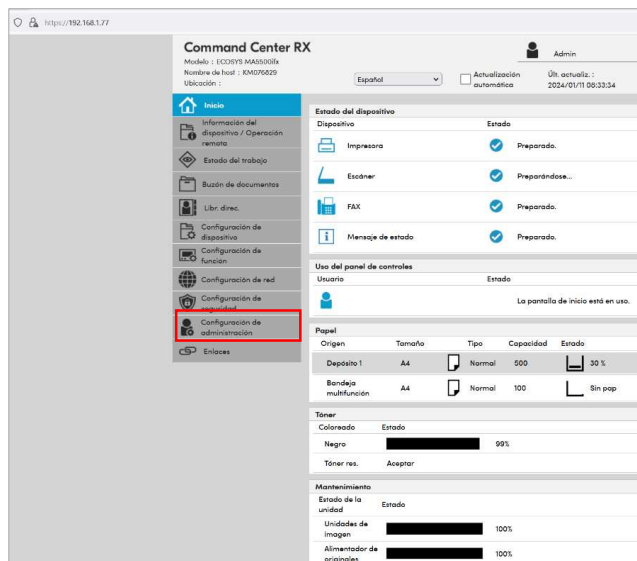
https://192.168.1.77

Command Center RX
Modelo : ECOSYS MA5500ifx
Nombre de host : KM076829
Ubicación :

Admin

Español
Actualización automática
Últ. actualiz. : 2024/01/11 08:33:34

Inicio
Información del dispositivo / Operación remota
Estado del trabajo
Buzón de documentos
Libr. direc.
Configuración de dispositivo
Configuración de función
Configuración de red
Configuración de seguridad
Configuración de administración
Enlaces

Estado del dispositivo

| Dispositivo | Estado |
|---|---|
| Impresora | Preparado. |
| Escáner | Preparándose... |
| FAX | Preparado. |
| Mensaje de estado | Preparado. |

Uso del panel de controles

| Usuario | Estado |
|---|---|
| | La pantalla de inicio está en uso. |

Papel

| Origen | Tamaño | Tipo | Capacidad | Estado |
|---|---|---|---|---|
| Depósito 1 | A4 | Normal | 500 | 30 % |
| Bandeja multifunción | A4 | Normal | 100 | Sin pap |

Tóner

| Coloreado | Estado |
|---|---|
| Negro | 99% |
| Tóner res. | Aceptar |

Mantenimiento

| Estado de la unidad | Estado |
|---|---|
| Unidades de imagen | 100% |
| Alimentador de originales | 100% |